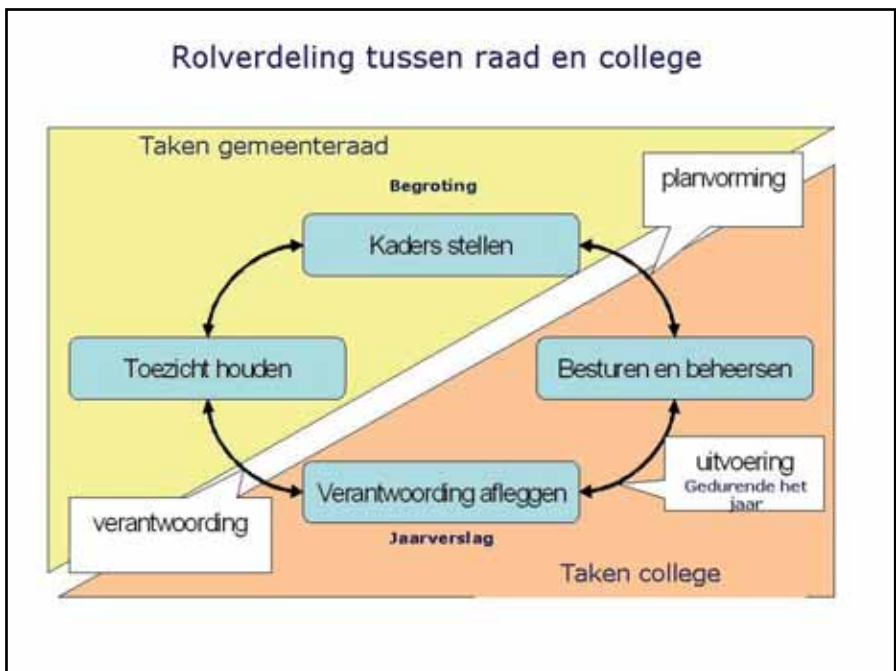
Rolverdeling tussen raad en college

Taken gemeenteraad

Begroting

planvorming

Kaders stellen

Toezicht houden

Besturen en beheersen

uitvoering
Gedurende het jaar

Verantwoording afleggen

verantwoording

Jaarverslag

Taken college